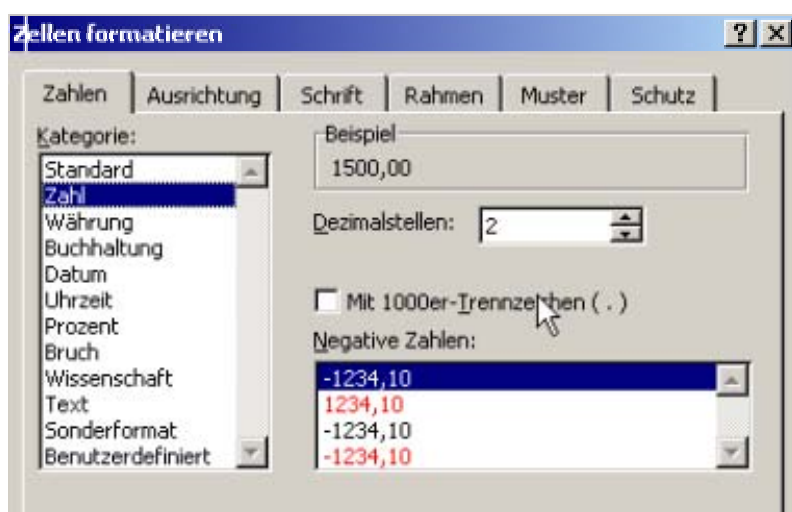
Zellen formatieren

?
X

Zahlen
Ausrichtung
Schrift
Rahmen
Muster
Schutz

Kategorie:
Standard
Zahl
Währung
Buchhaltung
Datum
Uhrzeit
Prozent
Bruch
Wissenschaft
Text
Sonderformat
Benutzerdefiniert

Beispiel
1500,00

Dezimalstellen: 2

Mit 1000er-Trennzeichen ( . )

Negative Zahlen:
-1234,10
1234,10
-1234,10
-1234,10